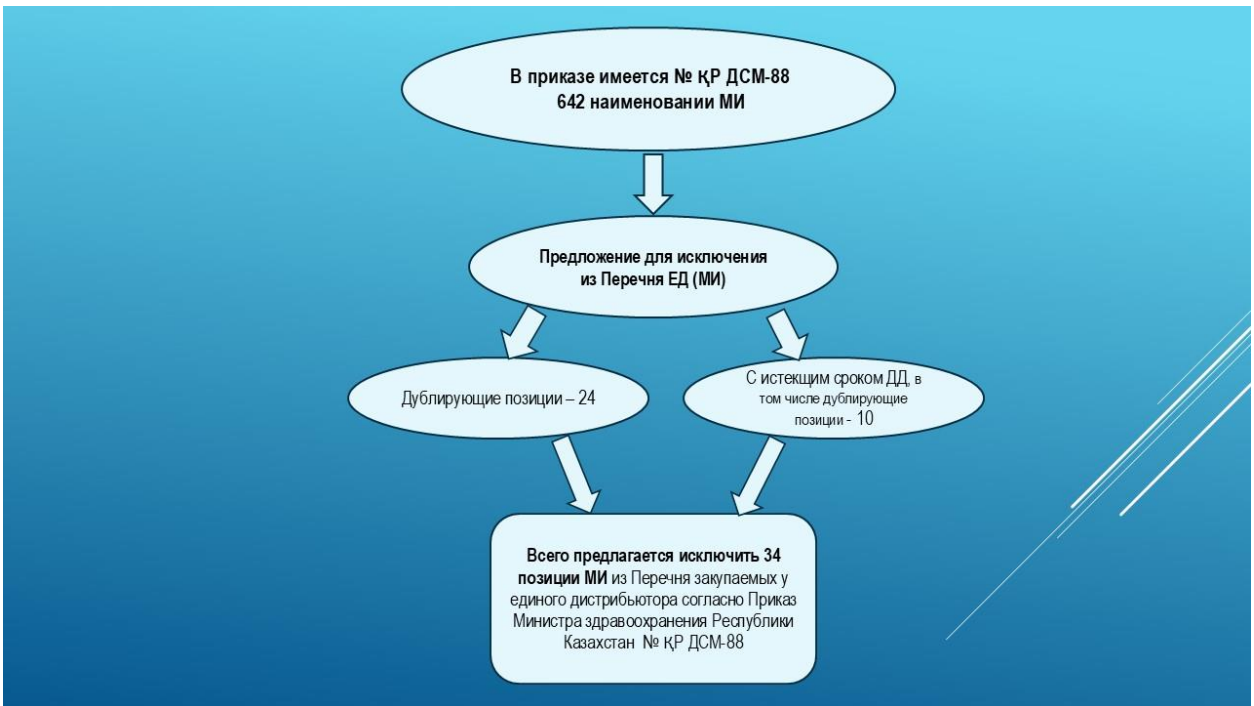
В приказе имеется № ҚР ДСМ-88
642 наименовании МИ

Предложение для исключения
из Перечня ЕД (МИ)

Дублирующие позиции – 24

С истекщим сроком ДД, в том числе дублирующие позиции - 10

Всего предлагается исключить 34 позиции МИ из Перечня закупаемых у единого дистрибьютора согласно Приказ Министра здравоохранения Республики Казахстан № ҚР ДСМ-88